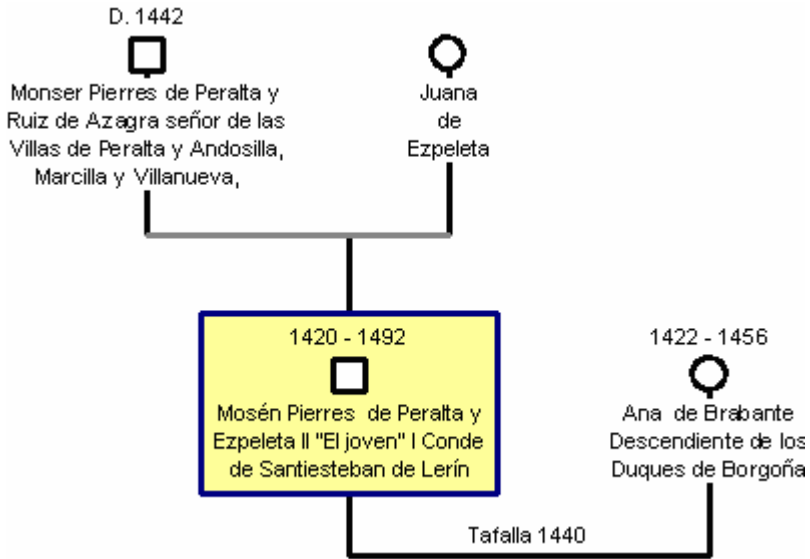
D. 1442

Monser Pierres de Peralta y Ruiz de Azagra señor de las Villas de Peralta y Andosilla, Marcilla y Villanueva,

Juana de Ezpeleta

1420 - 1492

Mosén Pierres de Peralta y Ezpeleta II "El joven" I Conde de Santiesteban de Lerín

1422 - 1456

Ana de Brabante Descendiente de los Duques de Borgoña

Tafalla 1440